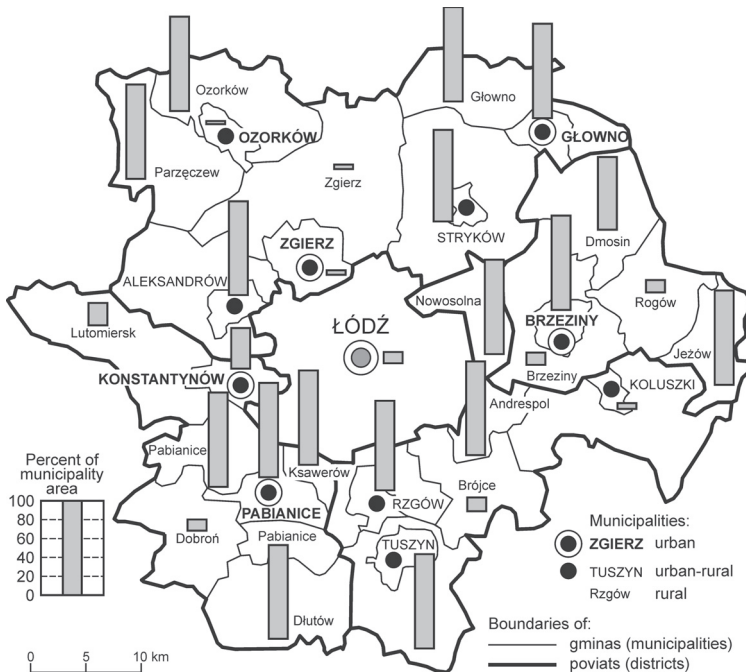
Ozorków
OZORKÓW
Parzęczew
Zgierz
Głowno
GŁOWNO
STRYKÓW
Dmosin
ZGIERZ
ALEKSANDRÓW
Lutomiersk
Nowosolna
BRZEZINY
Rogów
ŁÓDŹ
Jeżów
Brzeziny
KOLUSZKI
KONSTANTYNÓW
Andrespol
Pabianice
Ksawerów
Percent of municipality area
100
80
60
40
20
0
Brójce
RZGÓW
PABIANICE
Dobroń
Pabianice
TUSZYN
Municipalities:
ZGIERZ urban
TUSZYN urban-rural
Rzgów rural
Dłutów
Boundaries of:
gminas (municipalities)
poviats (districts)
0 5 10 km